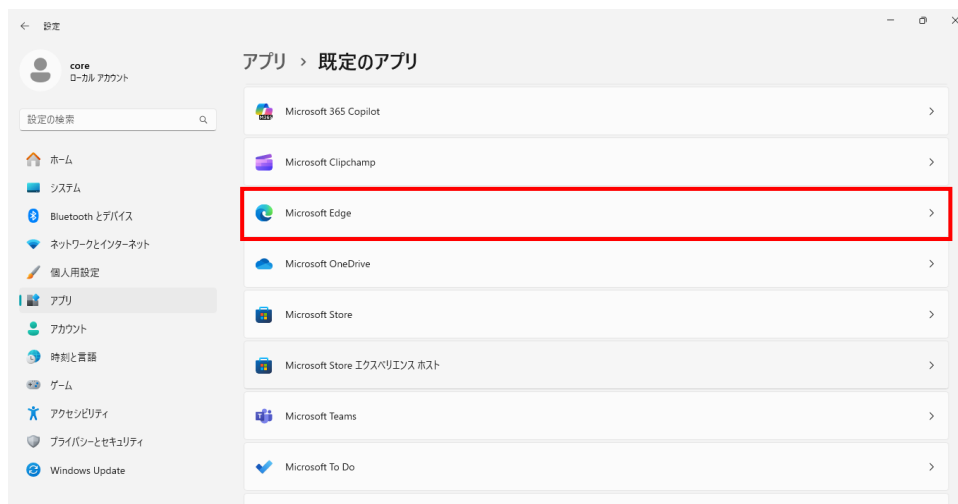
← 設定

core
ローカル アカウント

設定の検索

ホーム
システム
Bluetooth とデバイス
ネットワークとインターネット
個人用設定
アプリ
アカウント
時刻と言語
ゲーム
アクセシビリティ
プライバシーとセキュリティ
Windows Update

アプリ › 既定のアプリ

Microsoft 365 Copilot
Microsoft Clipchamp
Microsoft Edge
Microsoft OneDrive
Microsoft Store
Microsoft Store エクスペリエンス ホスト
Microsoft Teams
Microsoft To Do